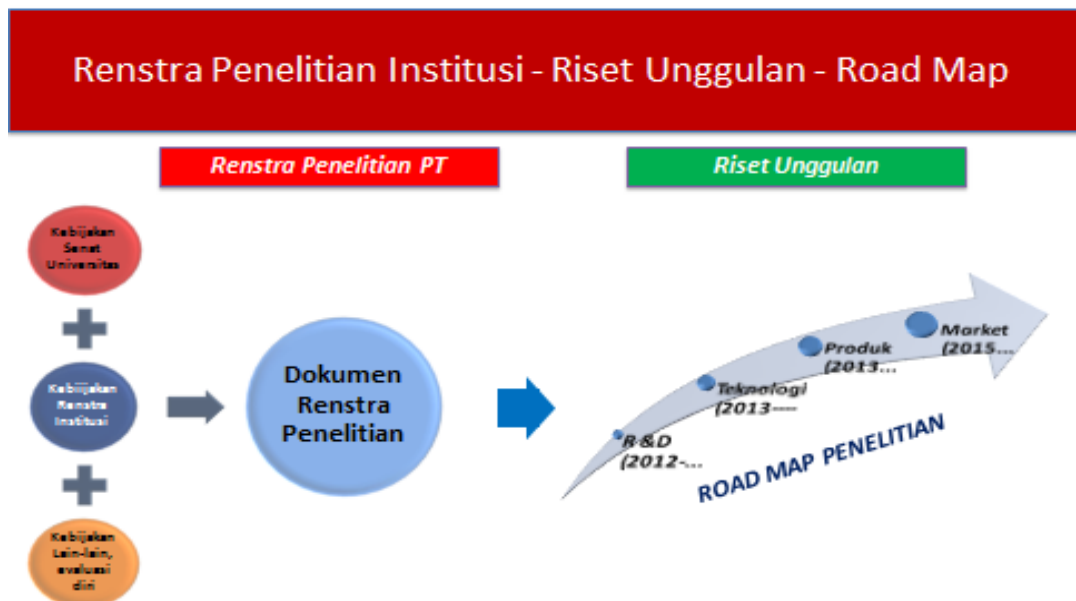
Renstra Penelitian Institusi - Riset Unggulan - Road Map

Renstra Penelitian PT

Riset Unggulan

Kebijakan Senat Universitas

Kebijakan Renstra Institusi

Kebijakan Lain-lain, evaluasi diri

Dokumen Renstra Penelitian

R&D (2012-...

Teknologi (2013----

Produk (2013...

Market (2015...

ROAD MAP PENELITIAN